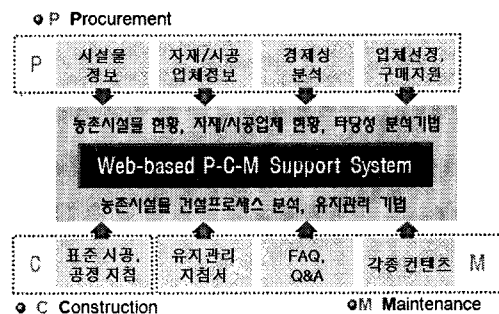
P Procurement

P

시설물 정보

자재/시공 업체정보

경제성 분석

업체선정, 구매지원

농촌시설물 현황, 자재/시공업체 현황, 타당성 분석기법

Web-based P-C-M Support System

농촌시설물 건설프로세스 분석, 유지관리 기법

C

표준 시공, 공정 지침

유지관리 지침서

FAQ, Q&A

각종 컨텐츠

M

C Construction

M Maintenance